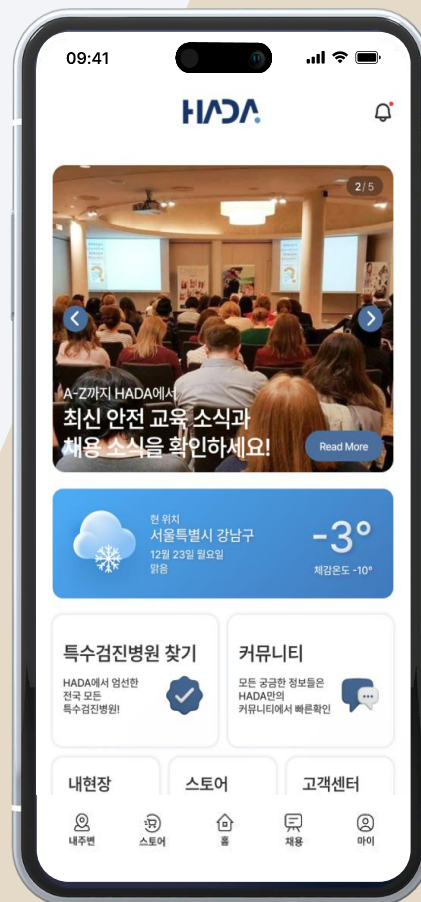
09:41

HADA.

2/5

A-Z까지 HADA에서,
최신 안전 교육 소식과
채용 소식을 확인하세요!

Read More

현 위치
서울특별시 강남구
12월 23일 월요일
맑음

-3°
체감온도 -10°

특수검진병원 찾기
HADA에서 엄선한
전국 모든
특수검진병원!

커뮤니티
모든 궁금한 정보들은
HADA만의
커뮤니티에서 빠른확인

내현장

스토어

고객센터

내주변

스토어

홈

채용

마이